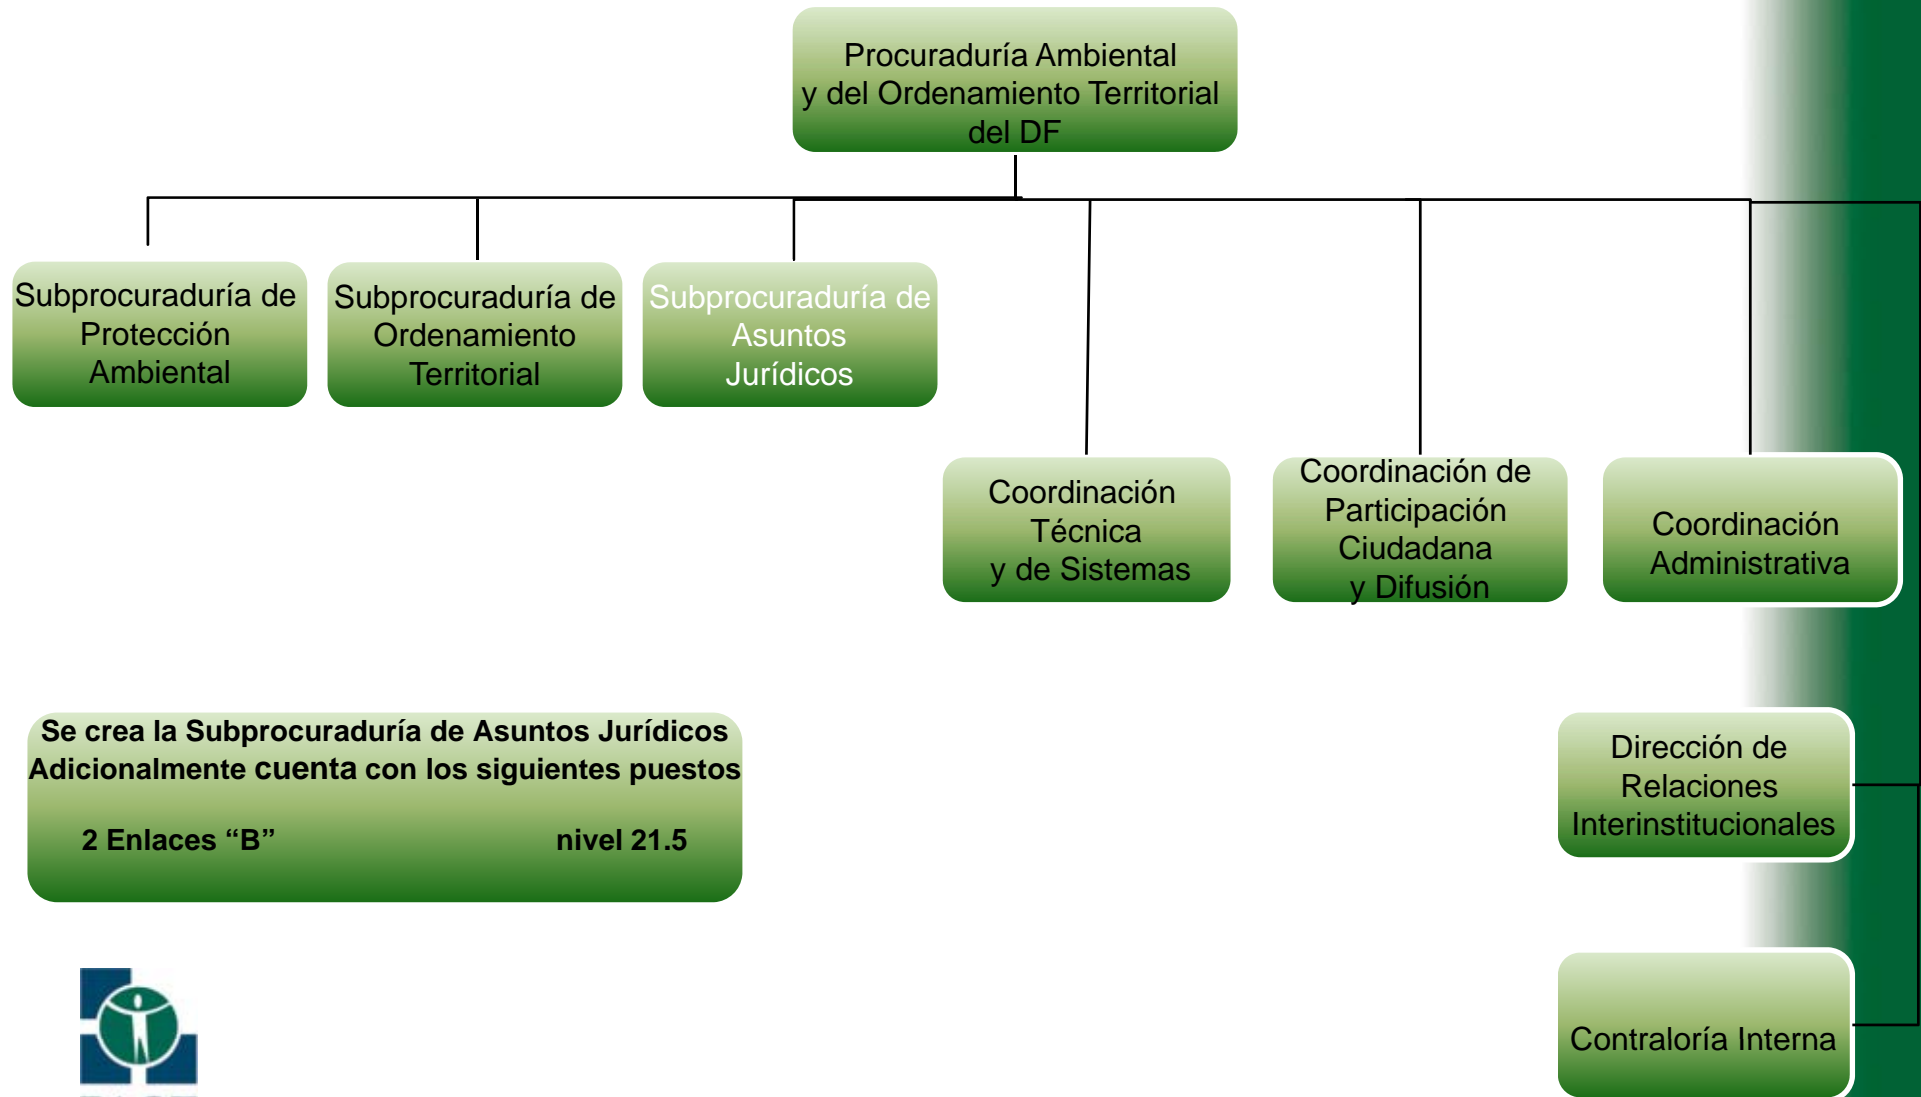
Procuraduría Ambiental y del Ordenamiento Territorial del DF

Subprocuraduría de Protección Ambiental

Subprocuraduría de Ordenamiento Territorial

Subprocuraduría de Asuntos Jurídicos

Coordinación Técnica y de Sistemas

Coordinación de Participación Ciudadana y Difusión

Coordinación Administrativa

Se crea la Subprocuraduría de Asuntos Jurídicos
Adicionalmente cuenta con los siguientes puestos

2 Enlaces “B” nivel 21.5

Dirección de Relaciones Interinstitucionales

Contraloría Interna